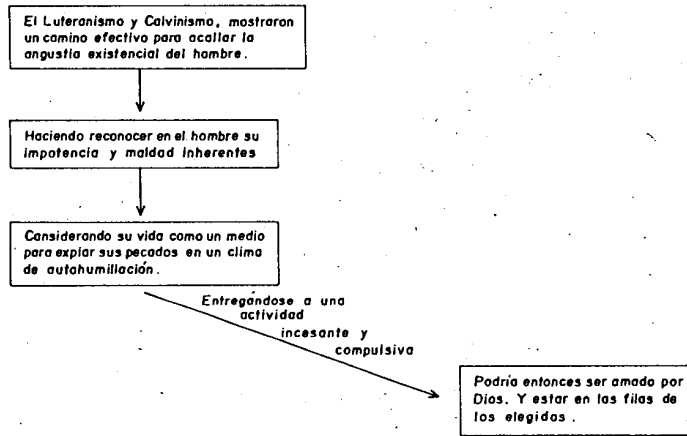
El Luteranismo y Calvinismo, mostraron un camino efectivo para acallar la angustia existencial del hombre.

Haciendo reconocer en el hombre su impotencia y maldad inherentes

Considerando su vida como un medio para expiar sus pecados en un clima de autohumillación.

Entregándose a una actividad incesante y compulsiva

Podría entonces ser amado por Dios. Y estar en las filas de los elegidos.